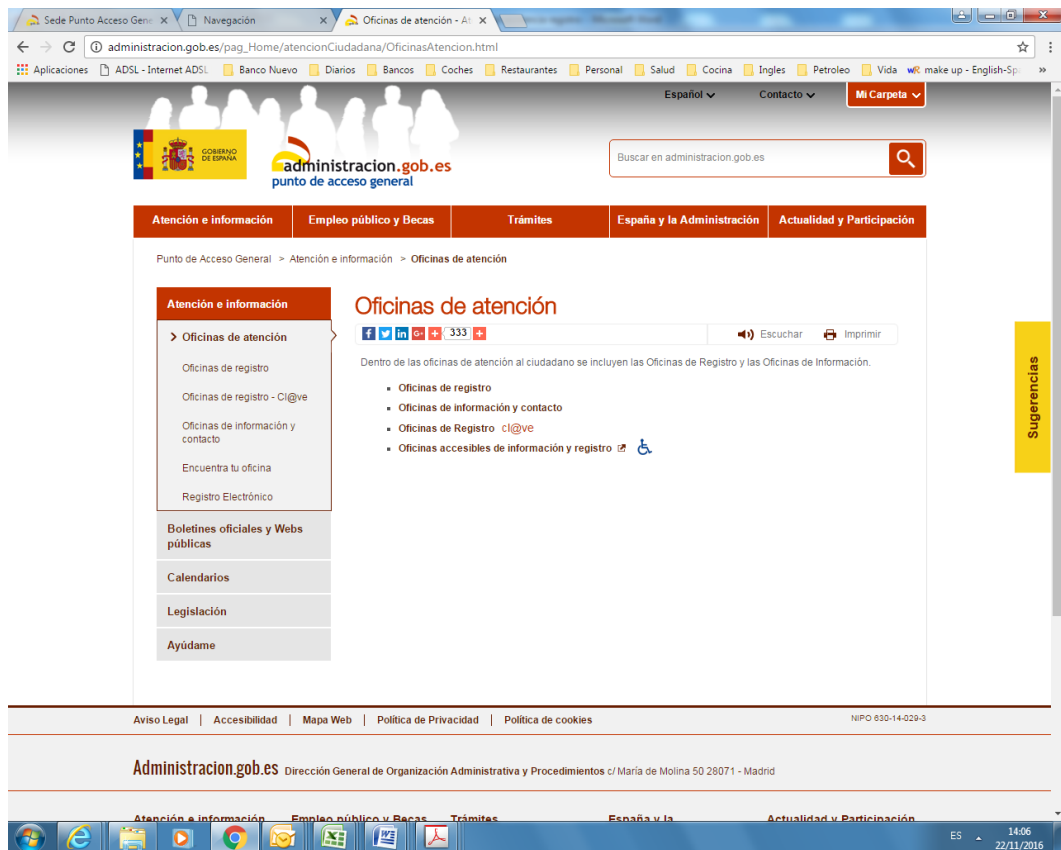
Sede Punto Acceso Gene × | Navegación × | Oficinas de atención - A ×

administracion.gob.es/pag_Home/atencionCiudadana/OficinasAtencion.html

Aplicaciones | ADSL - Internet ADSL | Banco Nuevo | Diarios | Bancos | Coches | Restaurantes | Personal | Salud | Cocina | Ingles | Petroleo | Vida | make up - English-Sp

Español | Contacto | Mi Carpeta

GOBIERNO DE ESPAÑA

administracion.gob.es
punto de acceso general

Buscar en administracion.gob.es

Atención e información | Empleo público y Becas | Trámites | España y la Administración | Actualidad y Participación

Punto de Acceso General > Atención e información > Oficinas de atención

Atención e información
> Oficinas de atención
Oficinas de registro
Oficinas de registro - Cl@ve
Oficinas de información y contacto
Encuentra tu oficina
Registro Electrónico
Boletines oficiales y Webs públicas
Calendarios
Legislación
Ayúdame

Oficinas de atención

333

Escuchar | Imprimir

Dentro de las oficinas de atención al ciudadano se incluyen las Oficinas de Registro y las Oficinas de Información.

- Oficinas de registro
- Oficinas de información y contacto
- Oficinas de Registro cl@ve
- Oficinas accesibles de información y registro

Sugerencias

Aviso Legal | Accesibilidad | Mapa Web | Política de Privacidad | Política de cookies

NIPO 630-14-029-3

Administracion.gob.es Dirección General de Organización Administrativa y Procedimientos c/ María de Molina 50 28071 - Madrid

Atención e información | Empleo público y Becas | Trámites | España y la | Actualidad y Participación

ES | 14:06 | 22/11/2016